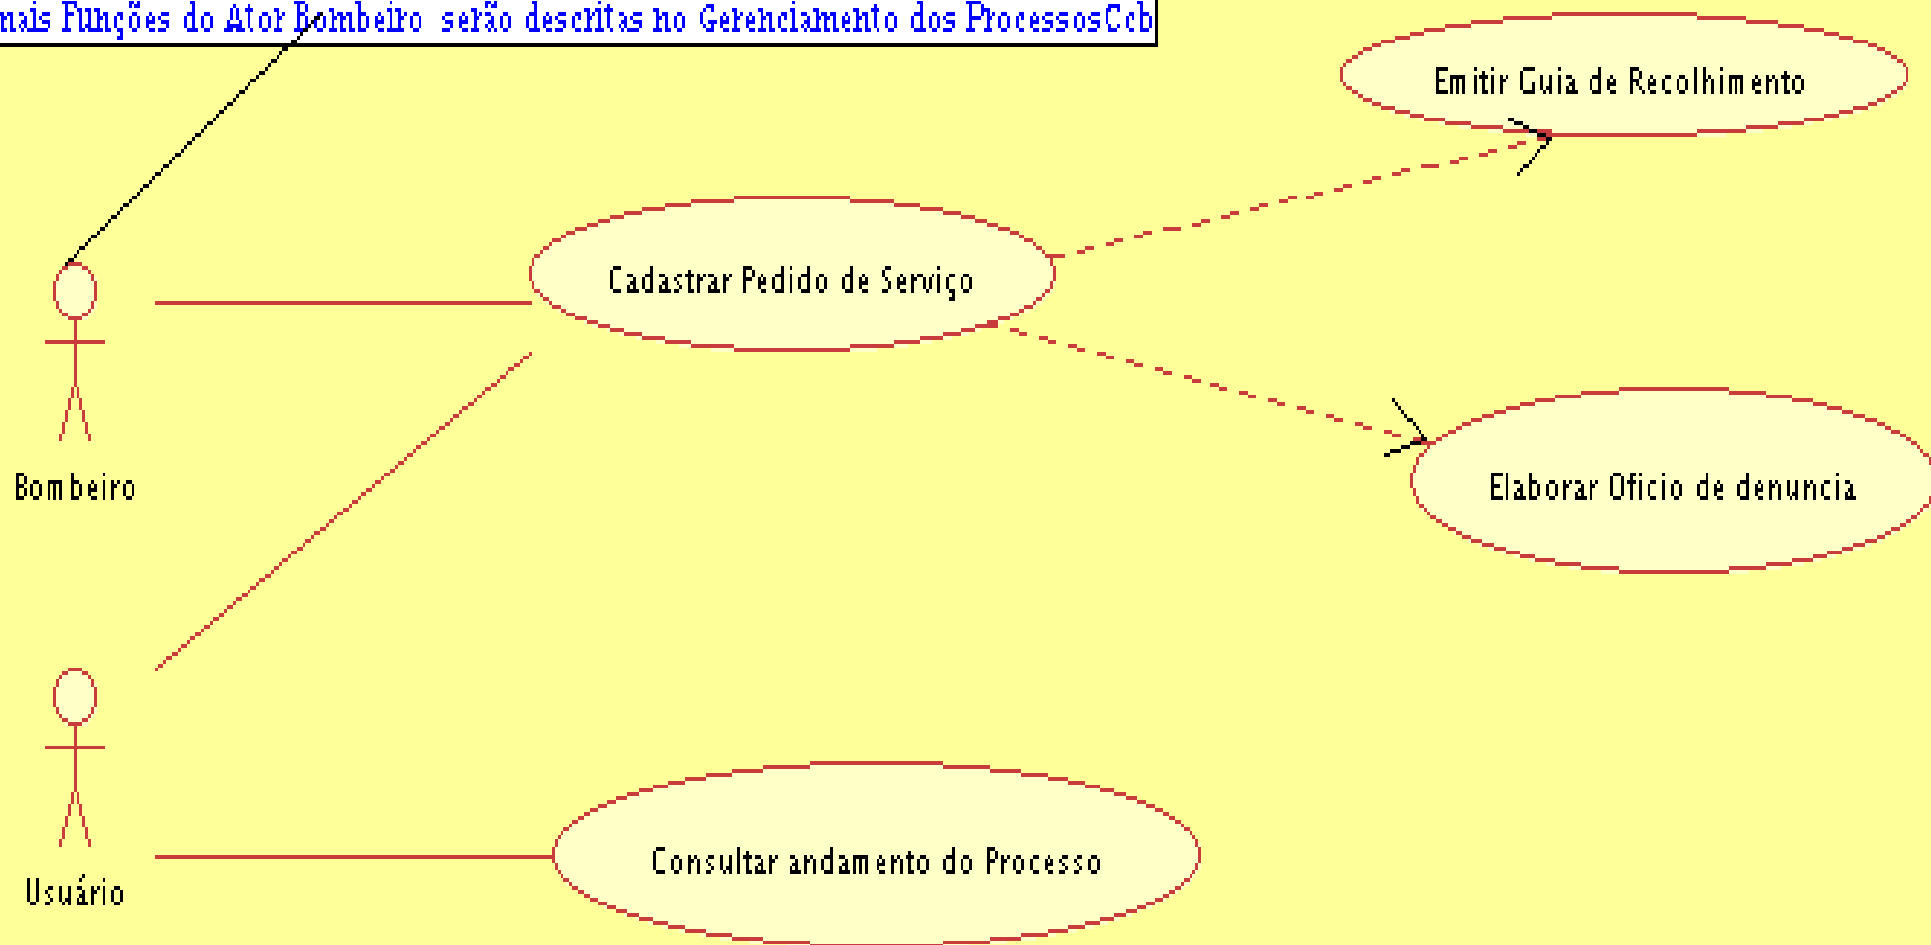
nais Funções do Ator Bombeiro serão descritas no Gerenciamento dos ProcessosCcb

Emitir Guia de Recolhimento

Cadastrar Pedido de Serviço

Bombeiro

Elaborar Oficio de denuncia

Usuário

Consultar andamento do Processo